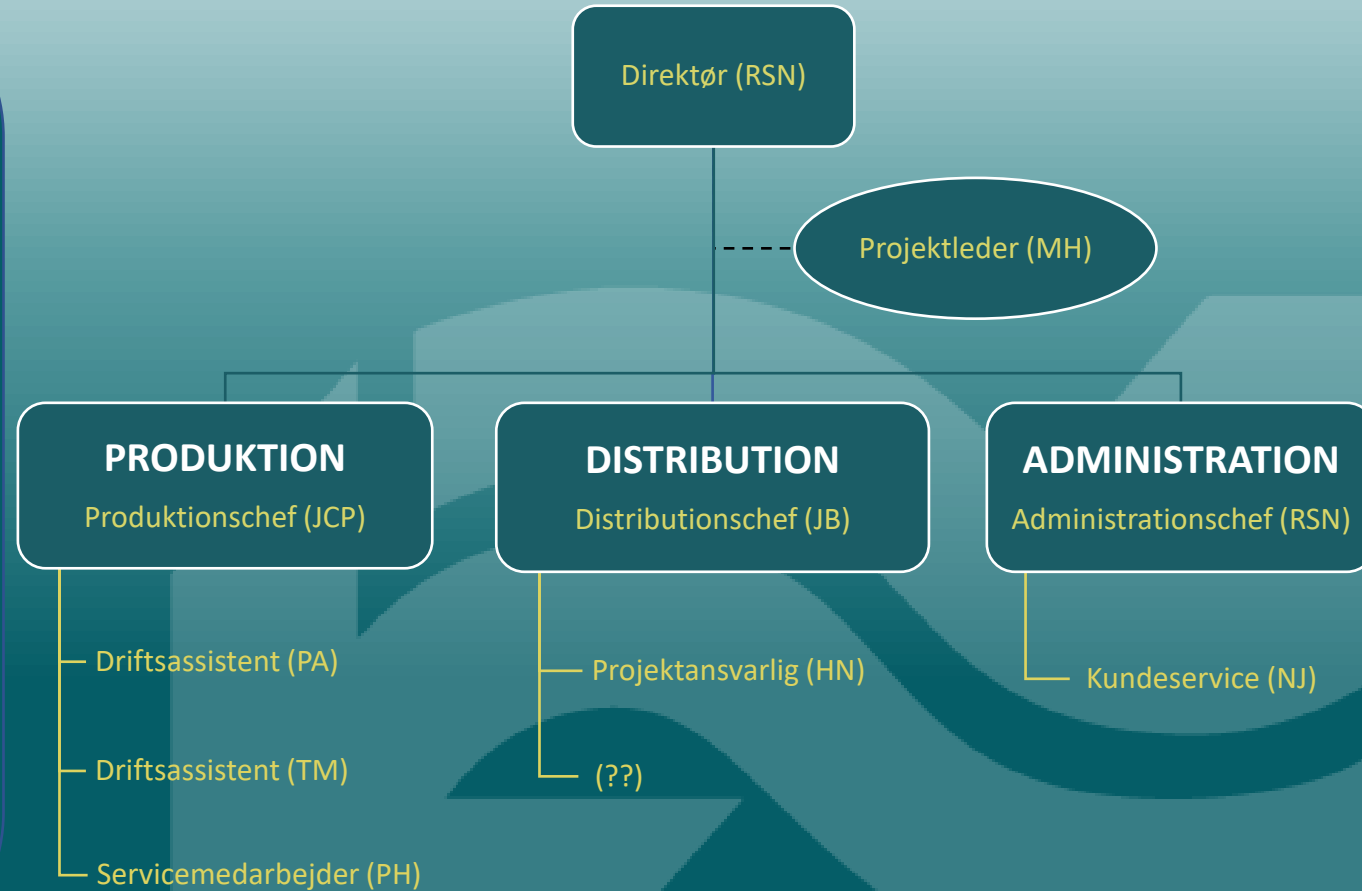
Direktør (RSN)

Projektleder (MH)

PRODUKTION
Produktionschef (JCP)

DISTRIBUTION
Distributionschef (JB)

ADMINISTRATION
Administrationschef (RSN)

Driftsassistent (PA)

Driftsassistent (TM)

Servicemedarbejder (PH)

Projektansvarlig (HN)

(??)

Kundeservice (NJ)